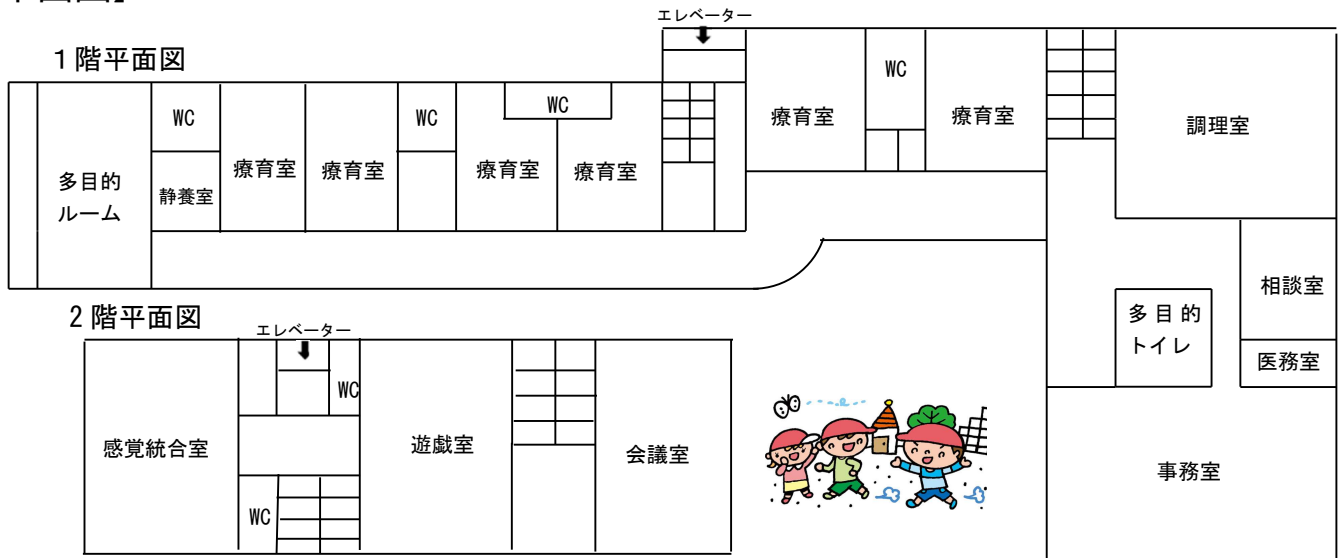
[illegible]平面図】

1階平面図

エレベーター

WC

静養室

多目的ルーム

療育室

療育室

WC

WC

療育室

療育室

療育室

WC

療育室

調理室

相談室

多目的トイレ

医務室

事務室

2階平面図

エレベーター

WC

感覚統合室

WC

遊戯室

会議室